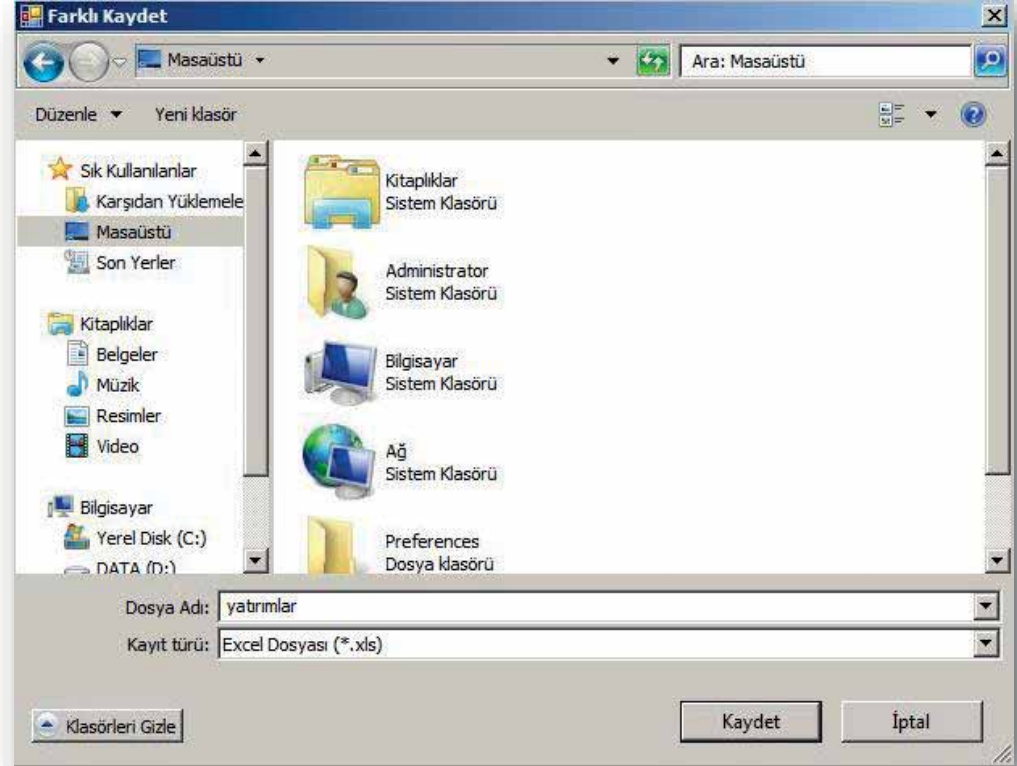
Farklı Kaydet

Masaüstü

Ara: Masaüstü

Düzenle

Yeni klasör

Sık Kullanılanlar
Karşıdan Yüklemele
Masaüstü
Son Yerler

Kitaplıklar
Belgeler
Müzik
Resimler
Video

Bilgisayar
Yerel Disk (C:)
DATA (D:)

Kitaplıklar
Sistem Klasörü

Administrator
Sistem Klasörü

Bilgisayar
Sistem Klasörü

Ağ
Sistem Klasörü

Preferences
Dosya klasörü

Dosya Adı: yatırımlar

Kayıt türü: Excel Dosyası (*.xls)

Klasörleri Gizle

Kaydet

İptal